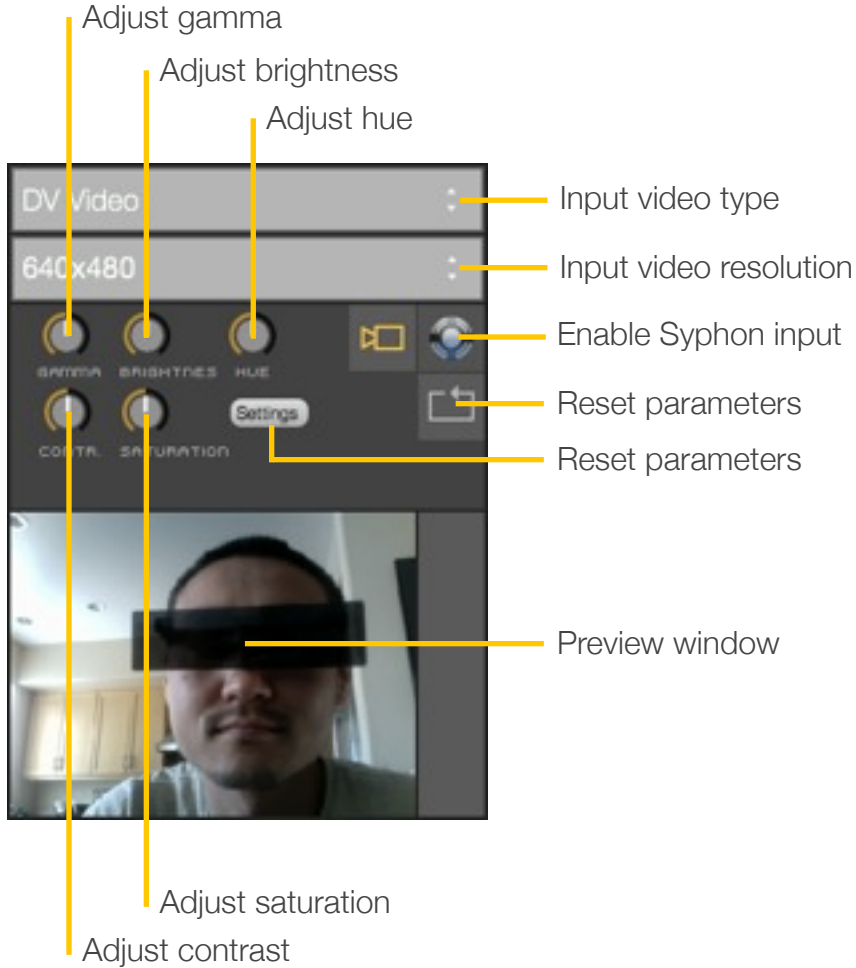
Adjust gamma

Adjust brightness

Adjust hue

DV Video

Input video type

640x480

Input video resolution

GAMMA

BRIGHTNES

HUE

Enable Syphon input

Reset parameters

Settings

CONTR.

SATURATION

Reset parameters

Preview window

Adjust saturation

Adjust contrast